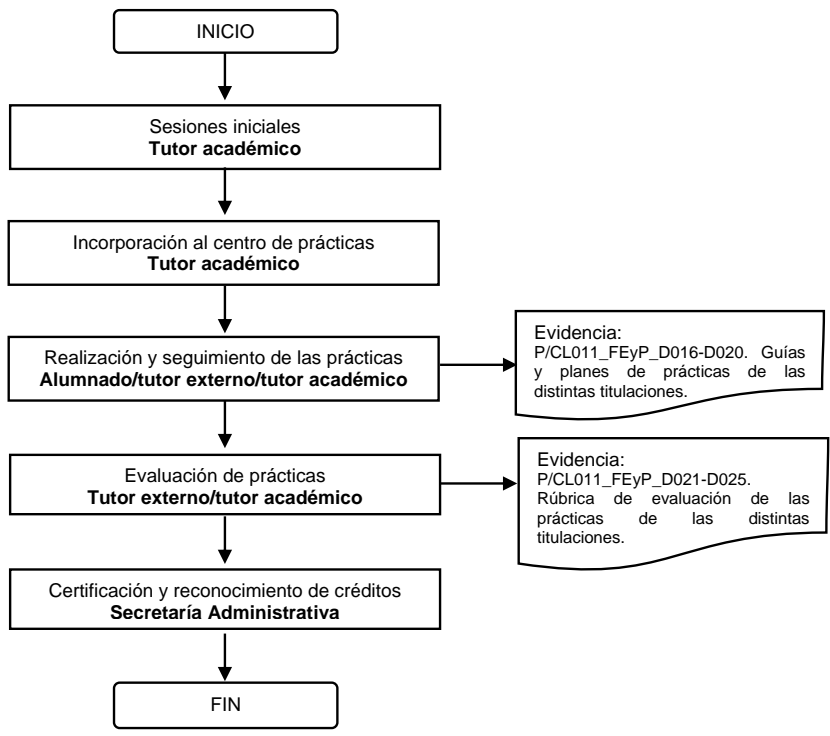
INICIO

Sesiones iniciales
**Tutor académico**

Incorporación al centro de prácticas
**Tutor académico**

Realización y seguimiento de las prácticas
**Alumnado/tutor externo/tutor académico**

Evidencia:
P/CL011_FEyP_D016-D020. Guías y planes de prácticas de las distintas titulaciones.

Evaluación de prácticas
**Tutor externo/tutor académico**

Evidencia:
P/CL011_FEyP_D021-D025. Rúbrica de evaluación de las prácticas de las distintas titulaciones.

Certificación y reconocimiento de créditos
**Secretaría Administrativa**

FIN